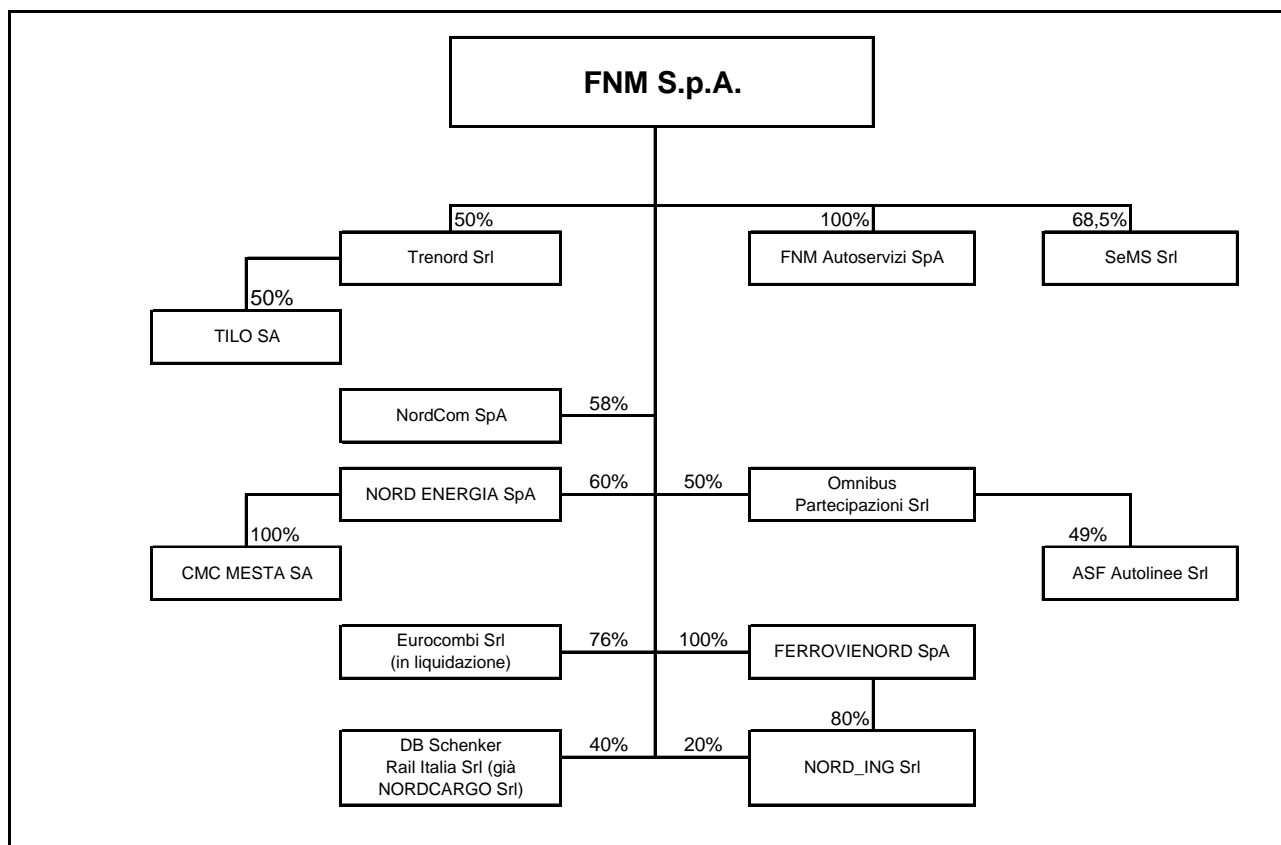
FNM S.p.A.

50%
Trenord Srl

50%
TILO SA

100%
FNM Autoservizi SpA

68,5%
SeMS Srl

NordCom SpA
58%

NORD ENERGIA SpA
60%

100%
CMC MESTA SA

50%
Omnibus Partecipazioni Srl

49%
ASF Autolinee Srl

Eurocombi Srl (in liquidazione)
76%

100%
FERROVIENORD SpA

80%

DB Schenker Rail Italia Srl (già NORDCARGO Srl)
40%

20%
NORD_ING Srl